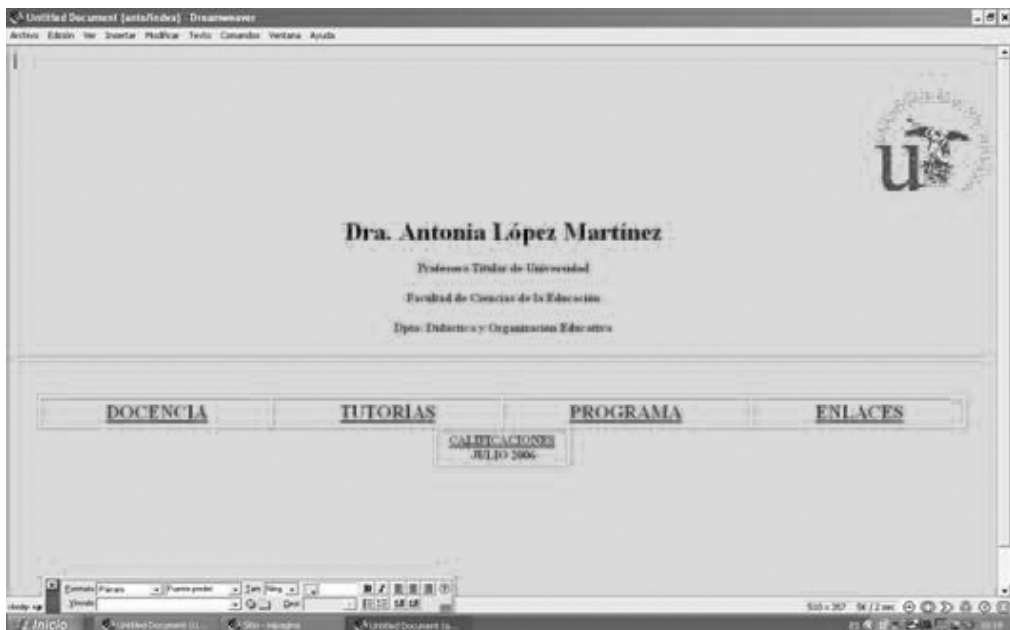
Untitled Document (anto/index) - Dreamweaver

Archivo Edición Ver Insertar Modificar Texto Comandos Ventana Ayuda

Dra. Antonia López Martínez

Profesora Titular de Universidad

Facultad de Ciencias de la Educación

Dpto. Didactica y Organizacion Educativa

| DOCENCIA | TUTORIAS | PROGRAMA | ENLACES |
|---|---|---|---|

CALIFICACIONES
JULIO 2006

Formato Párrafo Fuente predet. Tam Ning
Vínculo

Inicio Untitled Document (U... Sitio - mipagina Untitled Document (a...

510 x 357 9K / 2 seg